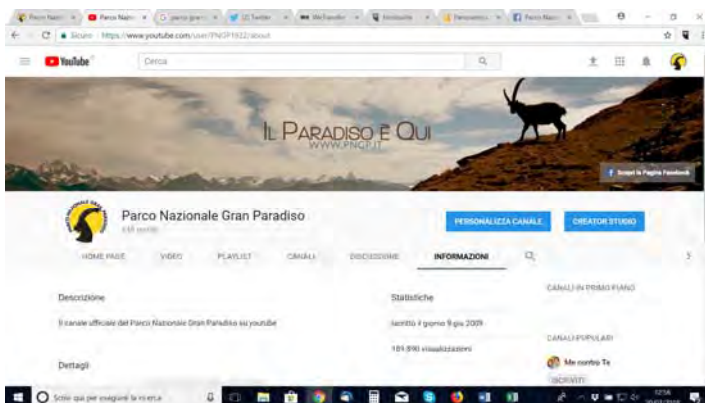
Parco Nazi | Parco Nazi | parco gran | Twitter | MeFavorite | Ilmioutile | Panoramica | Parco Nazi

Sicuro | https://www.youtube.com/user/PNGP1922/about

YouTube

Cerca

IL PARADISO È QUI
WWW.PNGP.IT

Scopri la Pagina Facebook

Parco Nazionale Gran Paradiso
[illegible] iscritti

PERSONALIZZA CANALE

CREATOR STUDIO

HOME PAGE | VIDEO | PLAYLIST | CANALI | DISCUSSIONE | INFORMAZIONI

Descrizione

Il canale ufficiale del Parco Nazionale Gran Paradiso su youtube

Dettagli

Statistiche

Iscritto il giorno 9 giu 2009

189.890 visualizzazioni

CANALI IN PRIMO PIANO

CANALI POPOLARI

Me contro Te

ISCRIVITI

Scrivi qui per eseguire la ricerca

12:56